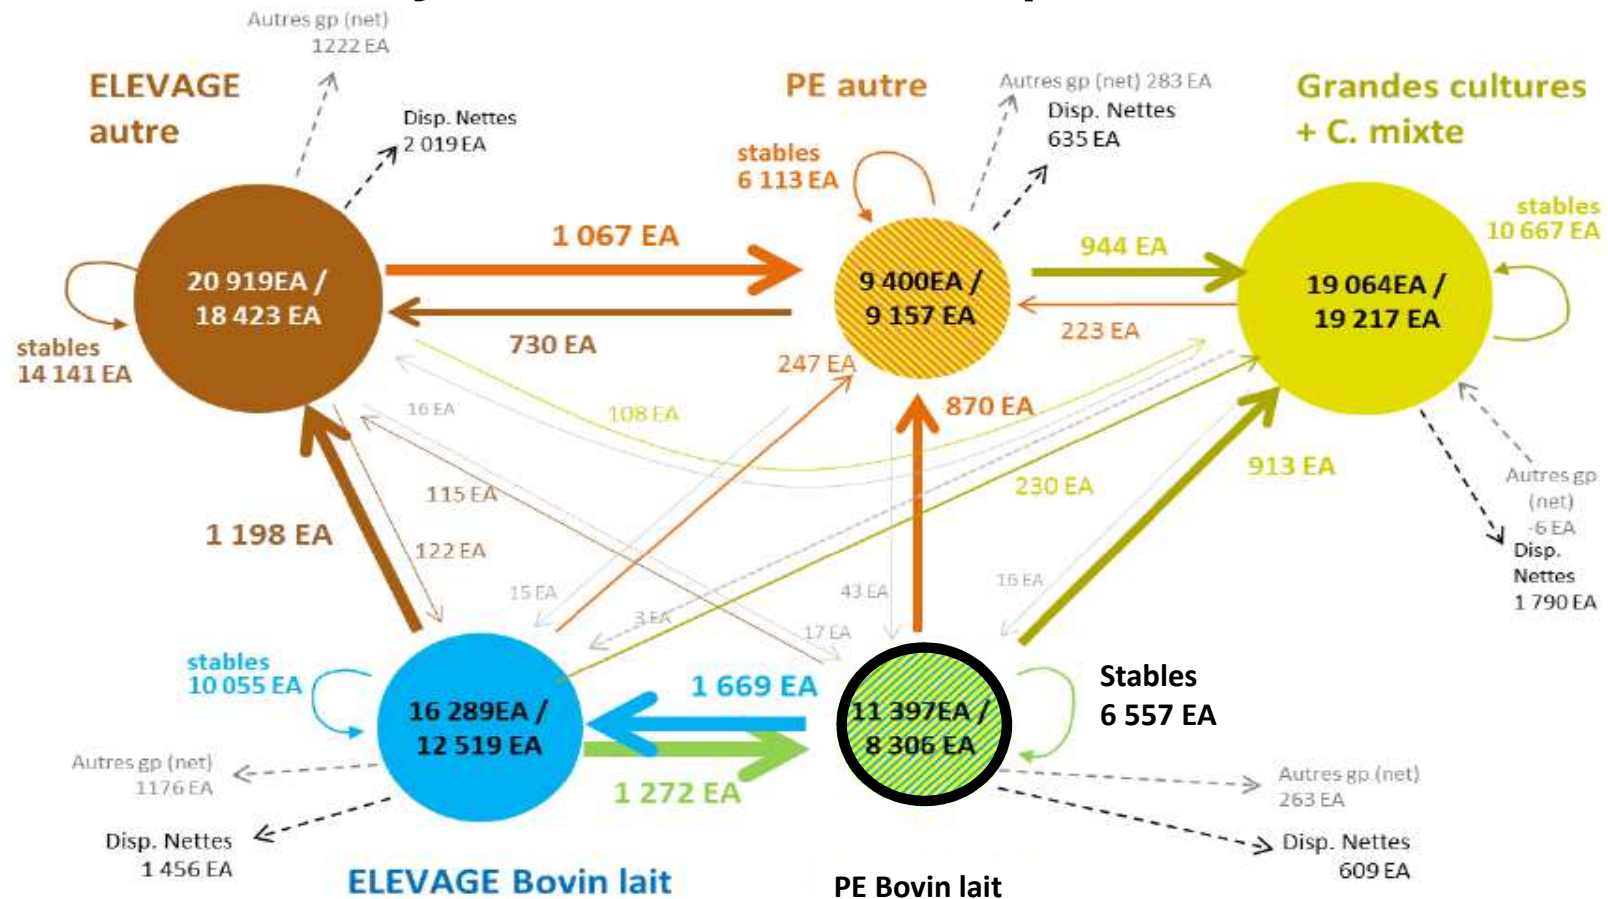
Autres gp (net)
1222 EA

ELEVAGE
autre

Disp. Nettes
2 019 EA

PE autre

Autres gp (net) 283 EA
Disp. Nettes
635 EA

Grandes cultures
+ C. mixte

stables
6 113 EA

stables
10 667 EA

1 067 EA

944 EA

20 919EA /
18 423 EA

9 400EA /
9 157 EA

19 064EA /
19 217 EA

730 EA

223 EA

stables
14 141 EA

247 EA

16 EA

108 EA

870 EA

913 EA

Autres gp
(net)
-6 EA

115 EA

230 EA

Disp.
Nettes
1 790 EA

1 198 EA

122 EA

15 EA

43 EA

16 EA

3 EA

17 EA

stables
10 055 EA

1 669 EA

Stables
6 557 EA

16 289EA /
12 519 EA

11 397EA /
8 306 EA

Autres gp (net)
1176 EA

1 272 EA

Autres gp (net)
263 EA

Disp. Nettes
1 456 EA

Disp. Nettes
609 EA

ELEVAGE Bovin lait

PE Bovin lait